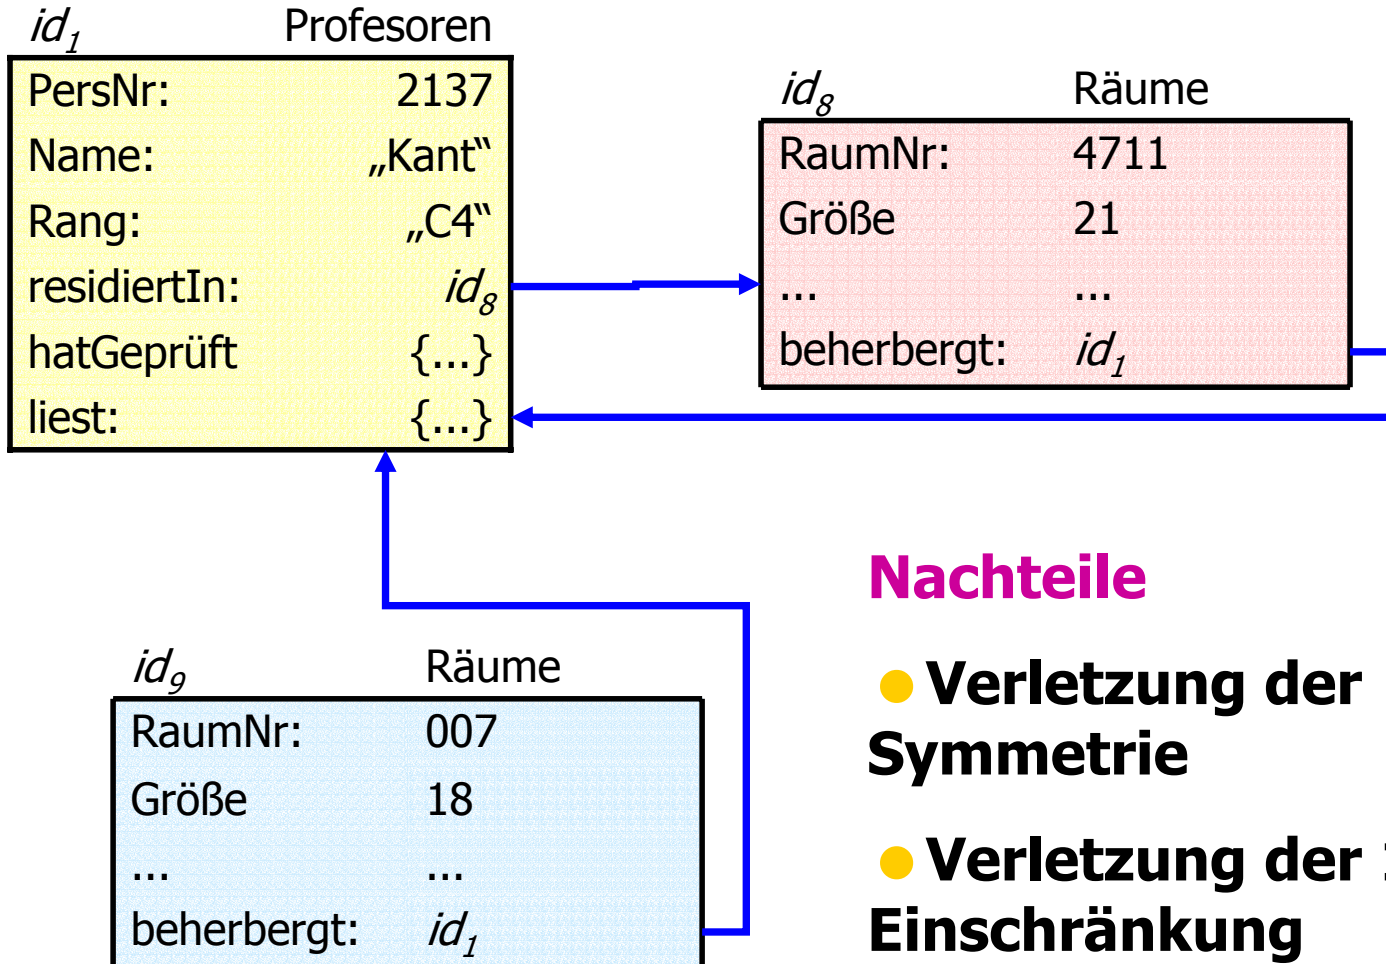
$id_1$ Profesoren

| PersNr: | 2137 |
|---|---|
| Name: | „Kant“ |
| Rang: | „C4“ |
| residiertIn: | $id_8$ |
| hatGeprüft | {...} |
| liest: | {...} |

$id_8$ Räume

| RaumNr: | 4711 |
|---|---|
| Größe | 21 |
| ... | ... |
| beherbergt: | $id_1$ |

$id_9$ Räume

| RaumNr: | 007 |
|---|---|
| Größe | 18 |
| ... | ... |
| beherbergt: | $id_1$ |

Nachteile

Verletzung der Symmetrie

Verletzung der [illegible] Einschränkung